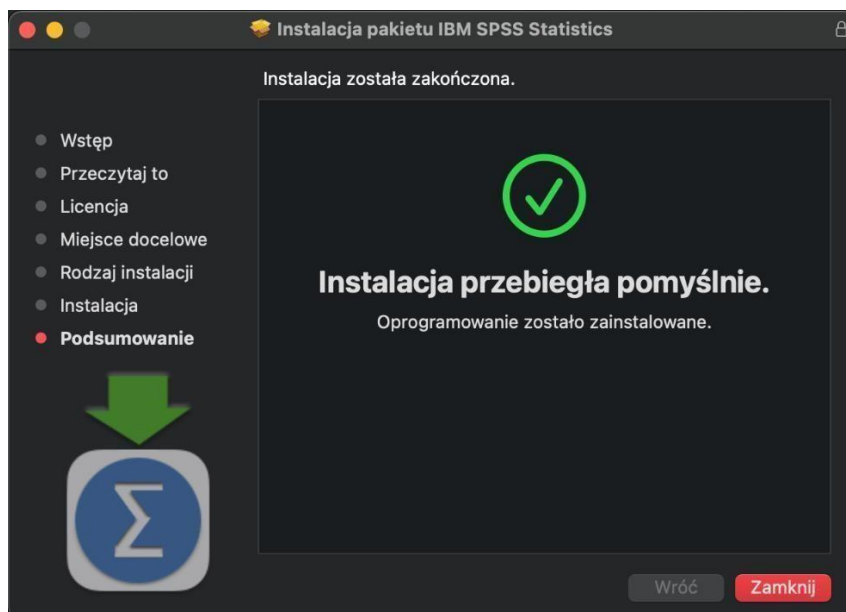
Instalacja pakietu IBM SPSS Statistics

Instalacja została zakończona.

Wstęp
Przeczytaj to
Licencja
Miejsce docelowe
Rodzaj instalacji
Instalacja
Podsumowanie

Instalacja przebiegła pomyślnie.

Oprogramowanie zostało zainstalowane.

$\Sigma$

Wróć
Zamknij